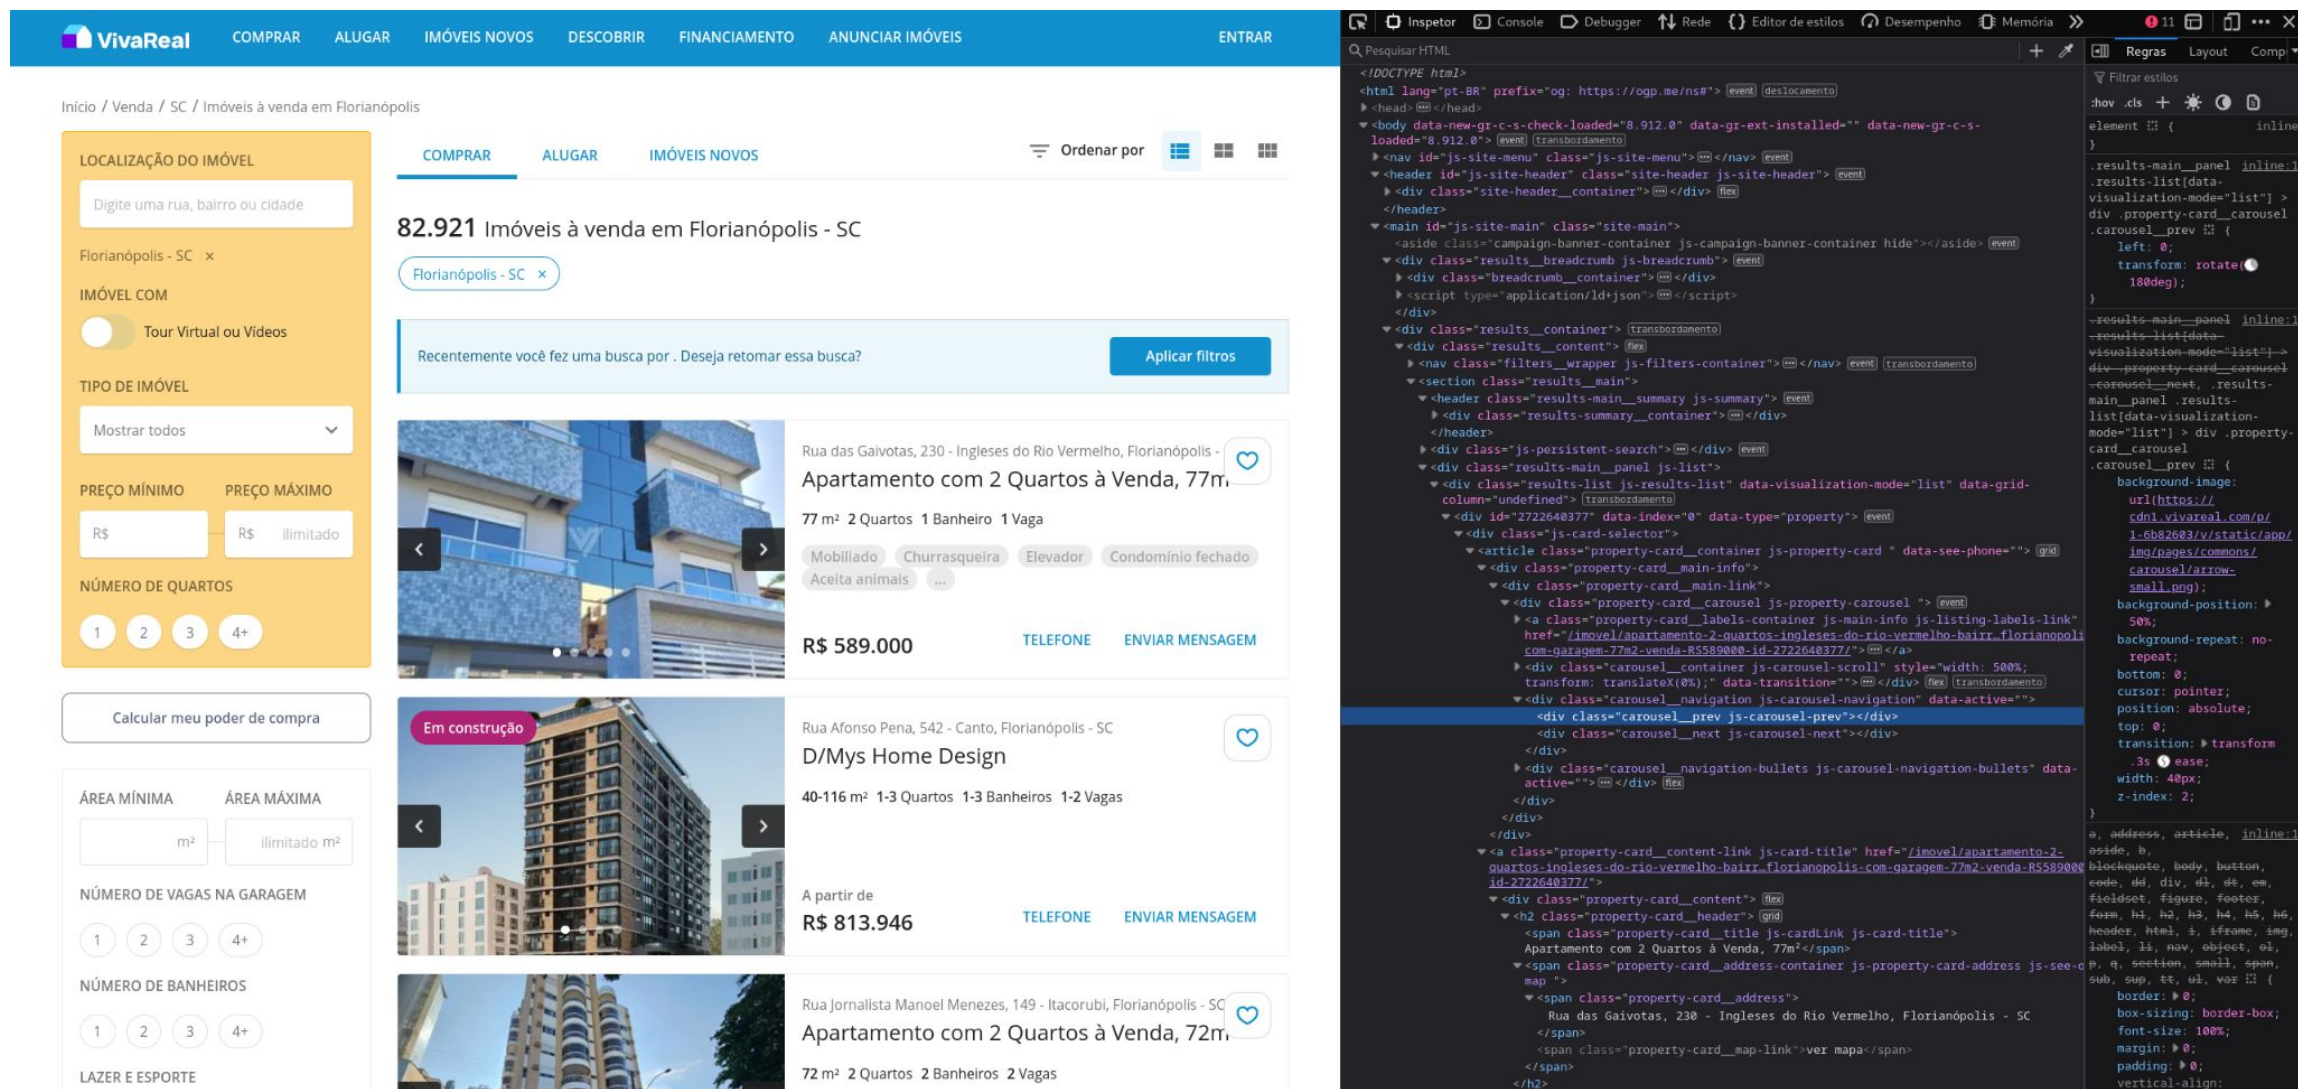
VivaReal COMPRAR ALUGAR IMÓVEIS NOVOS DESCOBRIR FINANCIAMENTO ANUNCIAR IMÓVEIS ENTRAR

Início / Venda / SC / Imóveis à venda em Florianópolis

LOCALIZAÇÃO DO IMÓVEL
Digite uma rua, bairro ou cidade
Florianópolis - SC ×
IMÓVEL COM
Tour Virtual ou Vídeos
TIPO DE IMÓVEL
Mostrar todos
PREÇO MÍNIMO PREÇO MÁXIMO
R$ R$ ilimitado
NÚMERO DE QUARTOS
1 2 3 4+

Calcular meu poder de compra

ÁREA MÍNIMA ÁREA MÁXIMA
m² ilimitado m²
NÚMERO DE VAGAS NA GARAGEM
1 2 3 4+
NÚMERO DE BANHEIROS
1 2 3 4+
LAZER E ESPORTE

COMPRAR ALUGAR IMÓVEIS NOVOS Ordenar por

82.921 Imóveis à venda em Florianópolis - SC
Florianópolis - SC ×

Recentemente você fez uma busca por . Deseja retomar essa busca? Aplicar filtros

Rua das Gaivotas, 230 - Ingleses do Rio Vermelho, Florianópolis -
Apartamento com 2 Quartos à Venda, 77m
77 m² 2 Quartos 1 Banheiro 1 Vaga
Mobiliado Churrasqueira Elevador Condomínio fechado Aceita animais ...
R$ 589.000 TELEFONE ENVIAR MENSAGEM

Em construção
Rua Afonso Pena, 542 - Canto, Florianópolis - SC
D/Mys Home Design
40-116 m² 1-3 Quartos 1-3 Banheiros 1-2 Vagas
A partir de
R$ 813.946 TELEFONE ENVIAR MENSAGEM

Rua Jornalista Manoel Menezes, 149 - Itacorubi, Florianópolis - SC
Apartamento com 2 Quartos à Venda, 72m
72 m² 2 Quartos 2 Banheiros 2 Vagas

Inspector Console Debugger Rede Editor de estilos Desempenho Memória 11
Pesquisar HTML
<!DOCTYPE html>
<html lang="pt-BR" prefix="og: https://ogp.me/ns#"> event deslocamento
<head> </head>
<body data-new-gr-c-s-check-loaded="8.912.0" data-gr-ext-installed="" data-new-gr-c-s-loaded="8.912.0"> event transbordamento
<nav id="js-site-menu" class="js-site-menu"> </nav> event
<header id="js-site-header" class="site-header js-site-header"> event
<div class="site-header__container"> </div> flex
</header>
<main id="js-site-main" class="site-main">
<aside class="campaign-banner-container js-campaign-banner-container hide"></aside> event
<div class="results__breadcrumb js-breadcrumb"> event
<div class="breadcrumb__container"> </div>
<script type="application/ld+json"> </script>
</div>
<div class="results__container"> transbordamento
<div class="results__content"> flex
<nav class="filters__wrapper js-filters-container"> </nav> event transbordamento
<section class="results__main">
<header class="results-main__summary js-summary"> event
<div class="results-summary__container"> </div>
</header>
<div class="js-persistent-search"> </div> event
<div class="results-main__panel js-list">
<div class="results-list js-results-list" data-visualization-mode="list" data-grid-column="undefined"> transbordamento
<div id="2722640377" data-index="0" data-type="property"> event
<div class="js-card-selector">
<article class="property-card__container js-property-card " data-see-phone=""> grid
<div class="property-card__main-info">
<div class="property-card__main-link">
<div class="property-card__carousel js-property-carousel "> event
<a class="property-card__labels-container js-main-info js-listing-labels-link" href="/imovel/apartamento-2-quartos-ingleses-do-rio-vermelho-bairr…florianopolis-com-garagem-77m2-venda-RS589000-id-2722640377/"> </a>
<div class="carousel__container js-carousel-scroll" style="width: 500%; transform: translateX(0%);" data-transition=""> </div> flex transbordamento
<div class="carousel__navigation js-carousel-navigation" data-active="">
<div class="carousel__prev js-carousel-prev"></div>
<div class="carousel__next js-carousel-next"></div>
</div>
<div class="carousel__navigation-bullets js-carousel-navigation-bullets" data-active=""> </div> flex
</div>
</div>
</div>
<a class="property-card__content-link js-card-title" href="/imovel/apartamento-2-quartos-ingleses-do-rio-vermelho-bairr…florianopolis-com-garagem-77m2-venda-RS589000-id-2722640377/">
<div class="property-card__content"> flex
<h2 class="property-card__header"> grid
<span class="property-card__title js-cardLink js-card-title">
Apartamento com 2 Quartos à Venda, 77m²</span>
<span class="property-card__address-container js-property-card-address js-see-on-map ">
<span class="property-card__address">
Rua das Gaivotas, 230 - Ingleses do Rio Vermelho, Florianópolis - SC
</span>
<span class="property-card__map-link">ver mapa</span>
</span>
</h2>

Regras Layout Comp
Filtrar estilos
:hov .cls
element { inline
}
.results-main__panel inline:1
.results-list[data-visualization-mode="list"] > div .property-card__carousel .carousel__prev {
left: 0;
transform: rotate(180deg);
}
.results-main__panel inline:1
.results-list[data-visualization-mode="list"] > div .property-card__carousel .carousel__next, .results-main__panel .results-list[data-visualization-mode="list"] > div .property-card__carousel .carousel__prev {
background-image: url(https://cdn1.vivareal.com/p/1-6b82603/v/static/app/img/pages/commons/carousel/arrow-small.png);
background-position: 50%;
background-repeat: no-repeat;
bottom: 0;
cursor: pointer;
position: absolute;
top: 0;
transition: transform .3s ease;
width: 40px;
z-index: 2;
}
a, address, article, inline:1
aside, b, blockquote, body, button, code, dd, div, dl, dt, em, fieldset, figure, footer, form, h1, h2, h3, h4, h5, h6, header, html, i, iframe, img, label, li, nav, object, ol, p, q, section, small, span, sub, sup, tt, ul, var {
border: 0;
box-sizing: border-box;
font-size: 100%;
margin: 0;
padding: 0;
vertical-align: